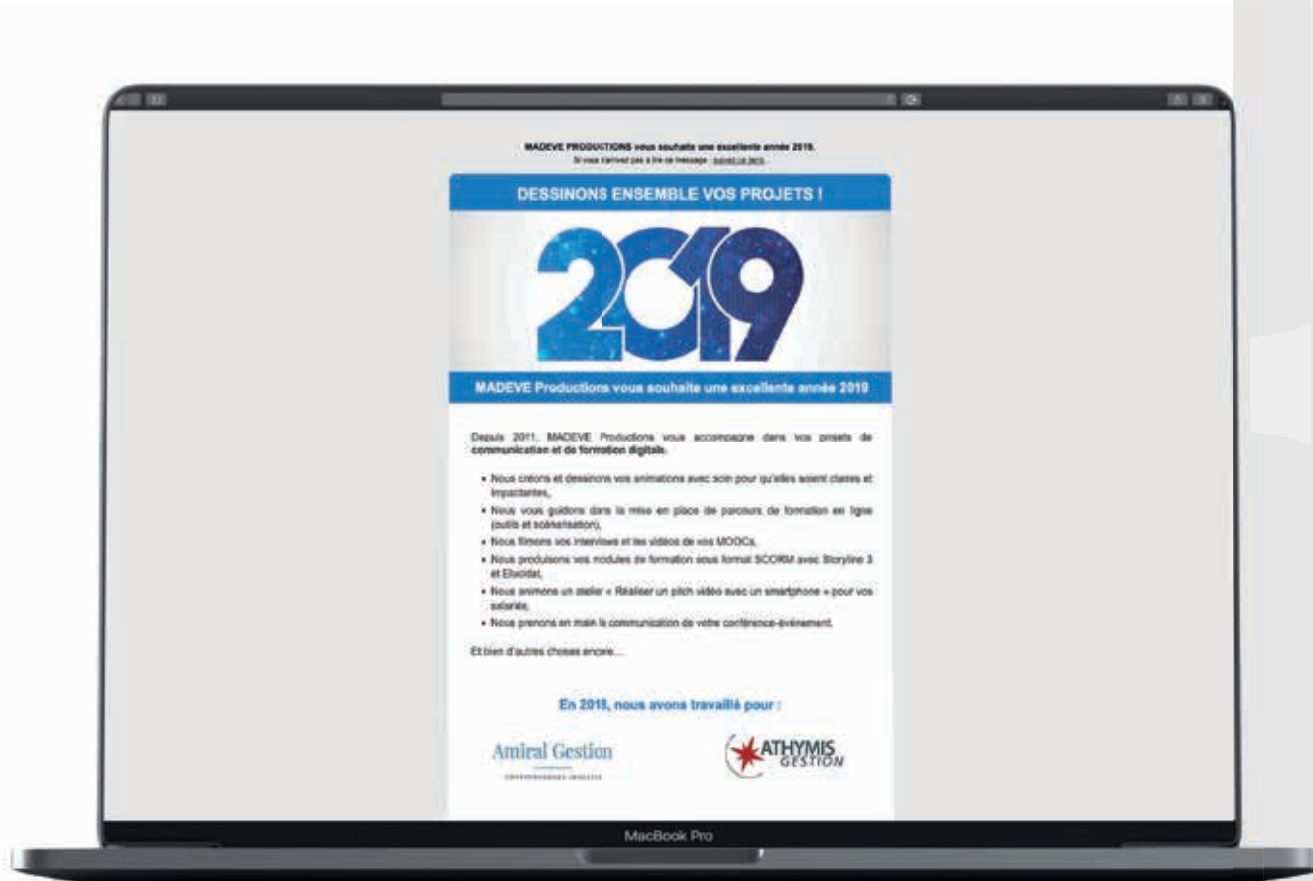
MADEVE PRODUCTIONS vous souhaite une excellente année 2019.
Si vous n'arrivez pas à lire ce message : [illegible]

DESSINONS ENSEMBLE VOS PROJETS !

2019

MADEVE Productions vous souhaite une excellente année 2019

Depuis 2011, MADEVE Productions vous accompagne dans vos projets de communication et de formation digitale.

- Nous créons et dessinons vos animations avec soin pour qu'elles soient claires et impactantes,
- Nous vous guidons dans la mise en place de parcours de formation en ligne (outils et scénarisation),
- Nous filmons vos interviews et les vidéos de vos MOOCs,
- Nous produisons vos modules de formation sous format SCORM avec Storyline 3 et Elucidat,
- Nous animons un atelier « Réaliser un pitch vidéo avec un smartphone » pour vos salariés,
- Nous prenons en main la communication de votre conférence-événement.

Et bien d'autres choses encore...

En 2018, nous avons travaillé pour :

Amiral Gestion
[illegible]

ATHYMIS GESTION

MacBook Pro